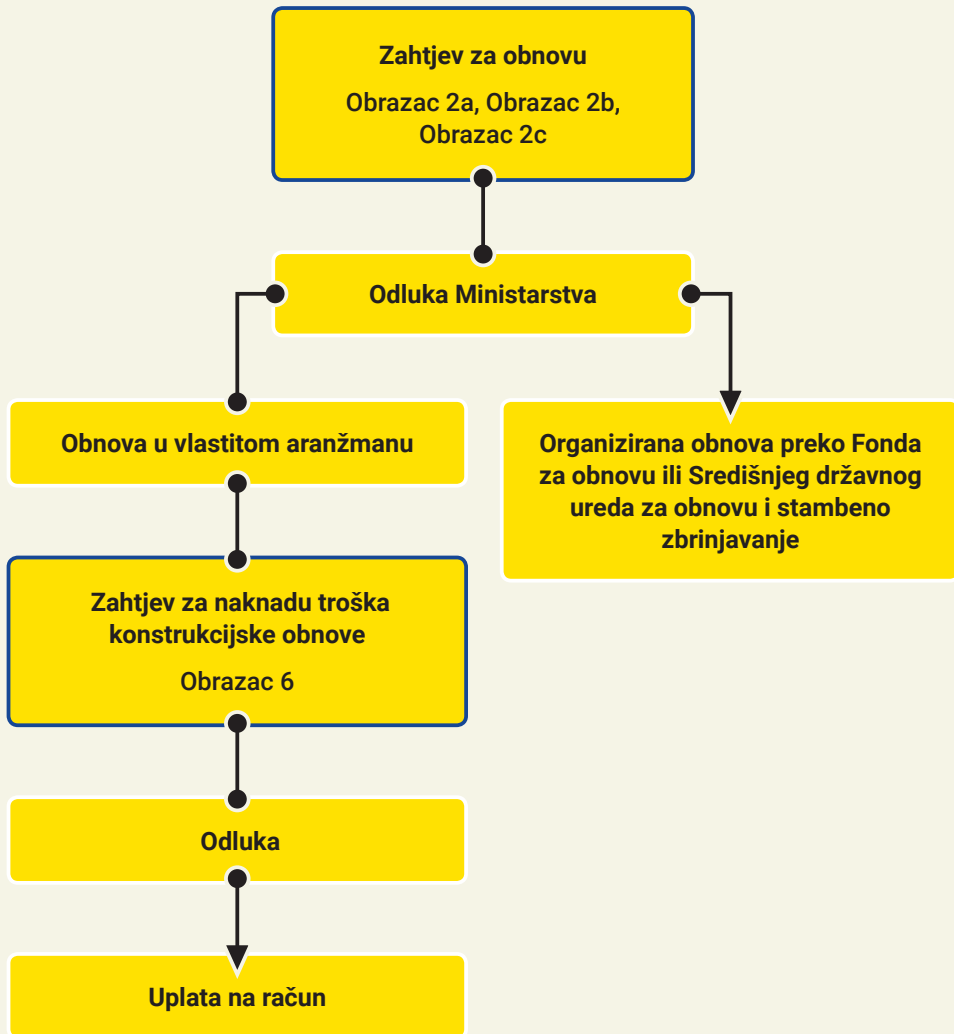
Zahtjev za obnovu

Obrazac 2a, Obrazac 2b, Obrazac 2c

Odluka Ministarstva

Obnova u vlastitom aranžmanu

Organizirana obnova preko Fonda za obnovu ili Središnjeg državnog ureda za obnovu i stambeno zbrinjavanje

Zahtjev za naknadu troška konstrukcijske obnove

Obrazac 6

Odluka

Uplata na račun